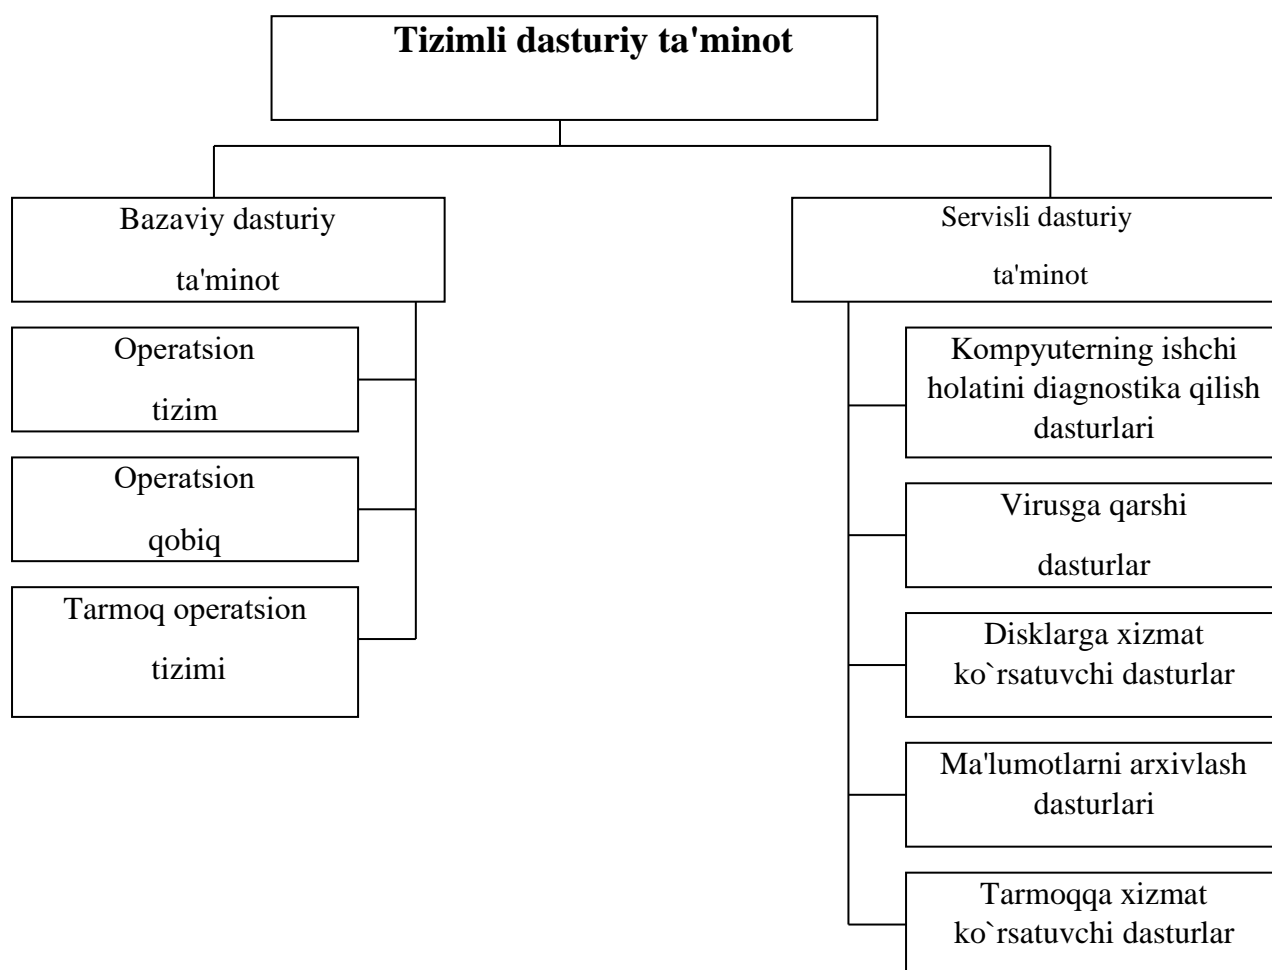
Tizimli dasturiy ta'minot

Bazaviy dasturiy ta'minot

Operatsion tizim

Operatsion qobiq

Tarmoq operatsion tizimi

Servisli dasturiy ta'minot

Kompyuterning ishchi holatini diagnostika qilish dasturlari

Virusga qarshi dasturlar

Disklarga xizmat ko`rsatuvchi dasturlar

Ma'lumotlarni arxivlash dasturlari

Tarmoqqa xizmat ko`rsatuvchi dasturlar